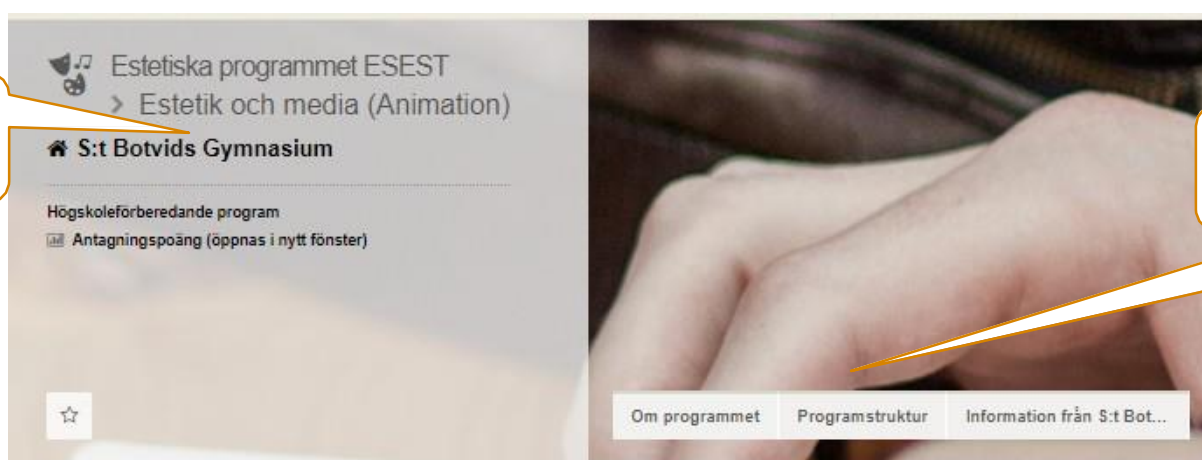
Estetiska programmet ESEST
> Estetik och media (Animation)

S:t Botvids Gymnasium

Högskoleförberedande program
Antagningspoäng (öppnas i nytt fönster)

☆

Om programmet | Programstruktur | Information från S:t Bot...